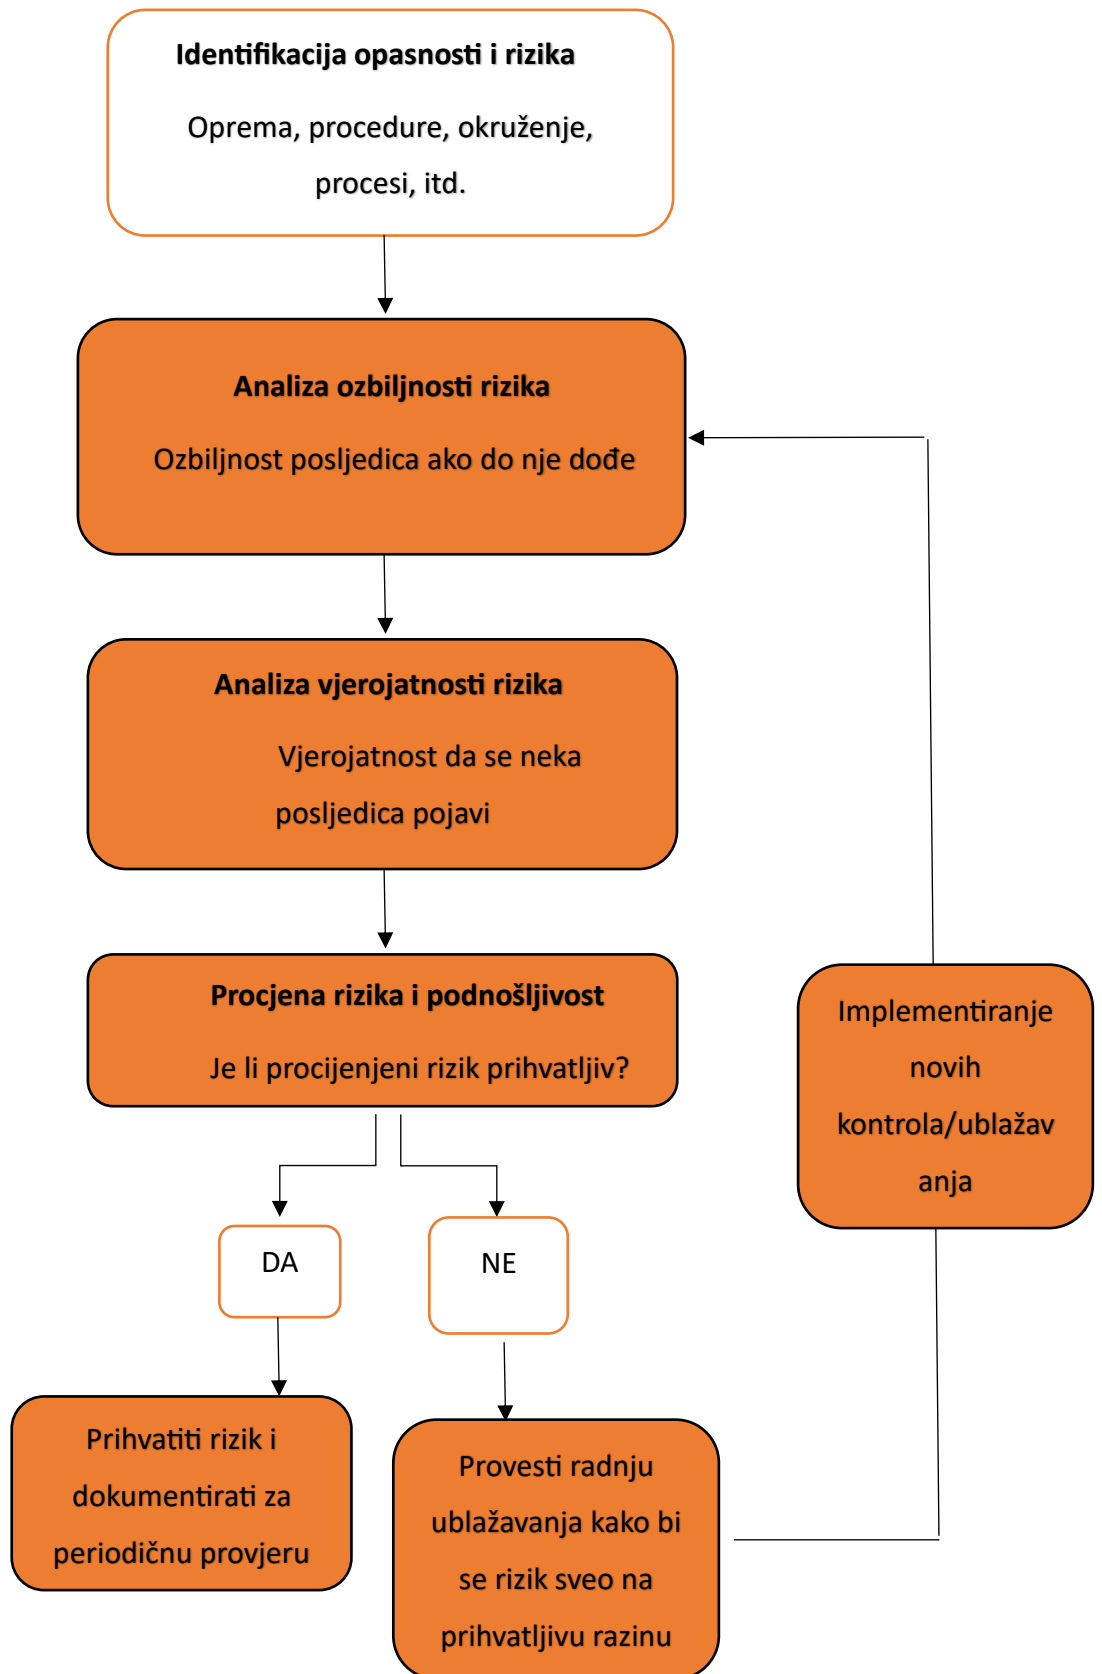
Identifikacija opasnosti i rizika

Oprema, procedure, okruženje, procesi, itd.

Analiza ozbiljnosti rizika

Ozbiljnost posljedica ako do nje dođe

Analiza vjerojatnosti rizika

Vjerojatnost da se neka posljedica pojavi

Procjena rizika i podnošljivost

Je li procijenjeni rizik prihvatljiv?

DA

NE

Prihvatiti rizik i dokumentirati za periodičnu provjeru

Provesti radnju ublažavanja kako bi se rizik sveo na prihvatljivu razinu

Implementiranje novih kontrola/ublažavanja